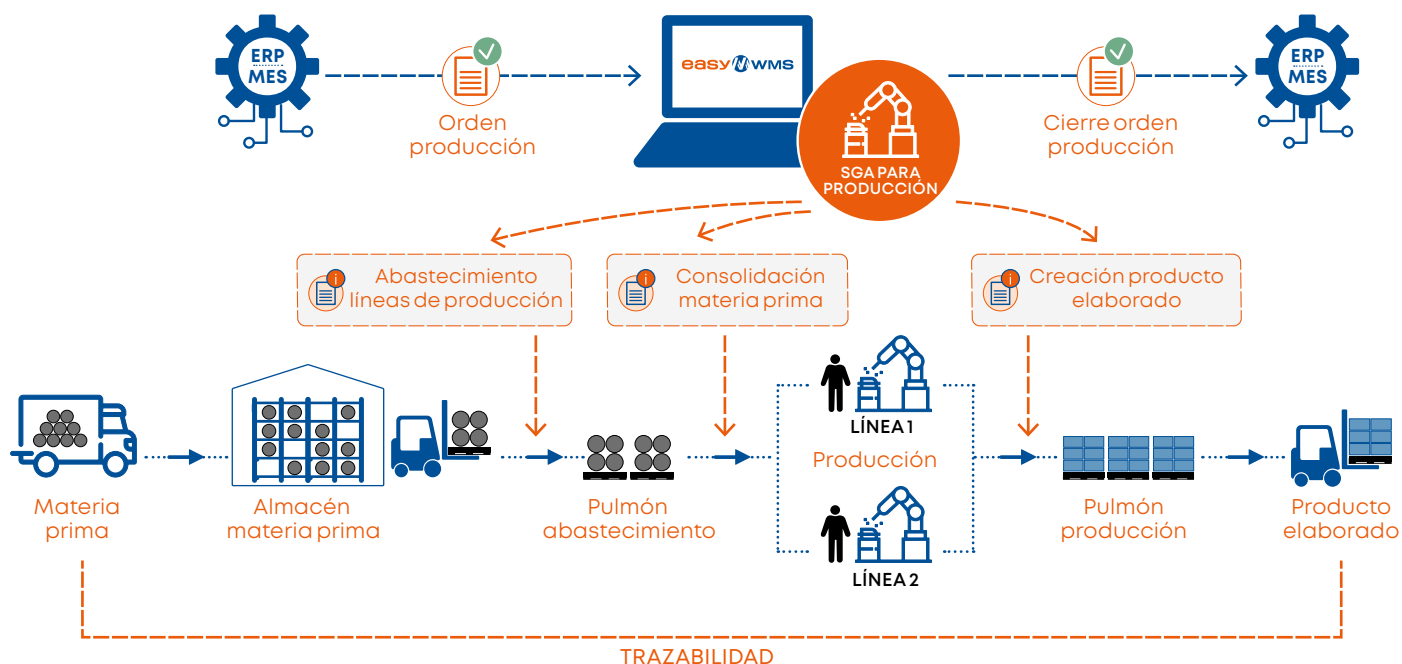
ERP
MES

Orden producción

easy WMS

SGA PARA PRODUCCIÓN

Cierre orden producción

ERP
MES

Abastecimiento líneas de producción

Consolidación materia prima

Creación producto elaborado

Materia prima

Almacén materia prima

Pulmón abastecimiento

LÍNEA 1

Producción

LÍNEA 2

Pulmón producción

Producto elaborado

TRAZABILIDAD